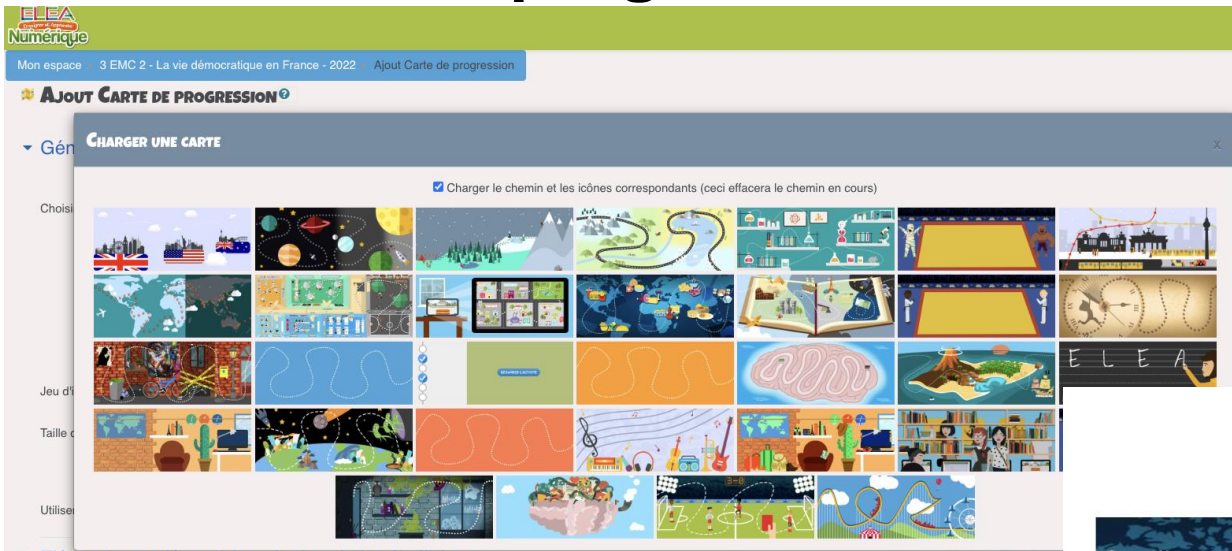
ELEA
Changer et Apprendre
Numérique

Mon espace 3 EMC 2 - La vie démocratique en France - 2022 Ajout Carte de progression

Ajout Carte de progression

Gén

Choisi

Jeu d'i

Taille d

Utilise

Charger une carte

x

Charger le chemin et les icônes correspondants (ceci effacera le chemin en cours)

E L E A

3-0